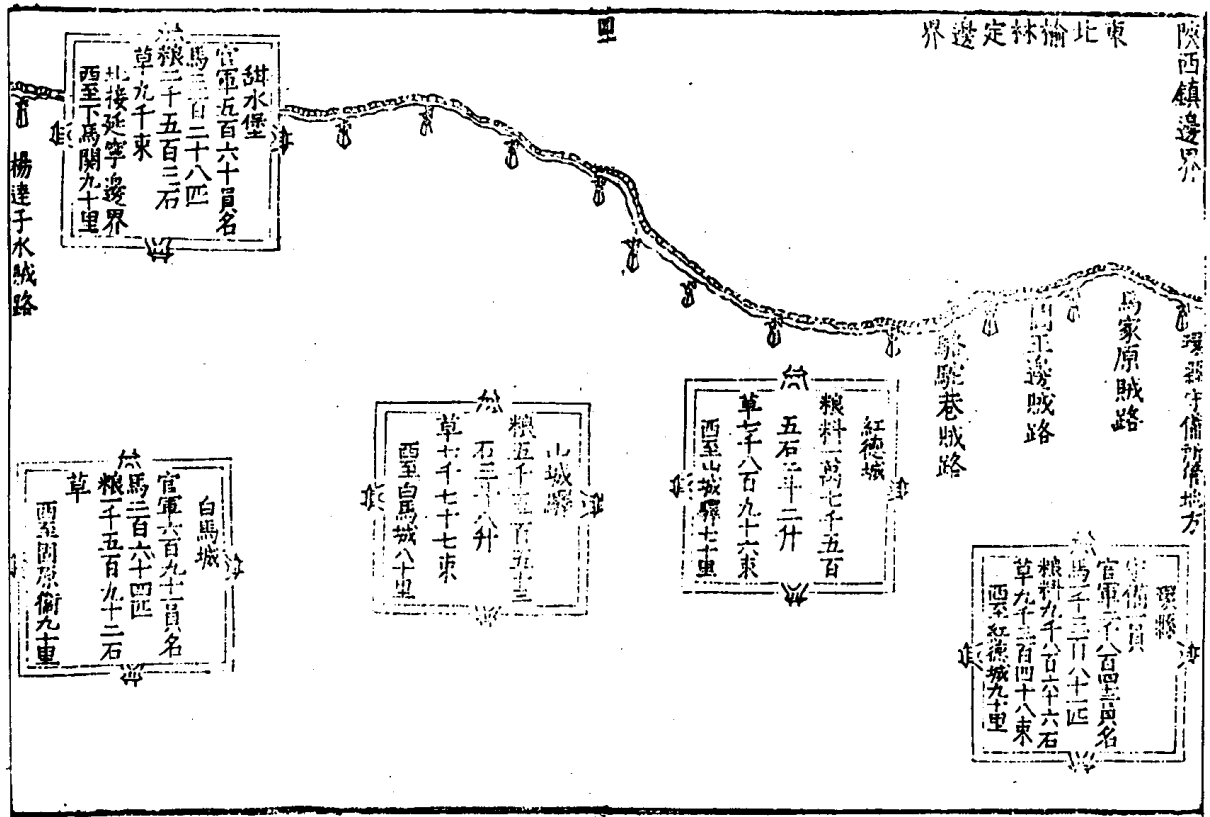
陝西鎮邊界

東北榆林定邊界

西

甜水堡
官軍五百六十員名
馬三百二十八匹
糧二千五百三石
草九千束
北接延寧邊界
西至下馬關九十里

楊達子水賊路

環縣守備所備地方

馬家原賊路

罔王溝賊路

駱駝巷賊路

紅德城
糧料一萬七千五百五石二斗二升
草七千八百九十六束
西至山城驛七十里

山城驛
糧五千五百五十三石三斗八升
草七千七十七束
西至白馬城八十里

白馬城
官軍六百九十一員名
馬三百六十四匹
糧一千五百九十二石
草
西至固原衛九十里

環縣
守備一員
官軍二千八百四十員名
馬二千三百八十匹
糧料九千八百六十六石
草九千三百四十八束
西至紅德城九十里